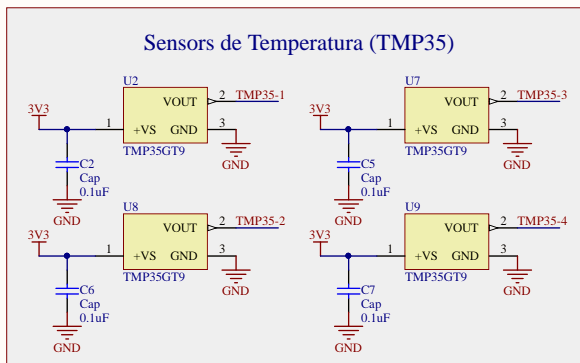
Sensors de Temperatura (TMP35)

U2
3V3
1
+VS
VOUT
2
TMP35-1
GND
3
TMP35GT9
GND
C2
Cap
0.1uF
GND

U7
3V3
1
+VS
VOUT
2
TMP35-3
GND
3
TMP35GT9
GND
C5
Cap
0.1uF
GND

U8
3V3
1
+VS
VOUT
2
TMP35-2
GND
3
TMP35GT9
GND
C6
Cap
0.1uF
GND

U9
3V3
1
+VS
VOUT
2
TMP35-4
GND
3
TMP35GT9
GND
C7
Cap
0.1uF
GND